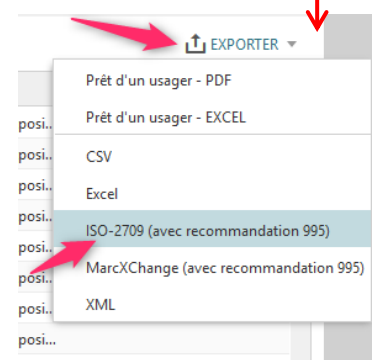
EXPORTER

Prêt d'un usager - PDF

Prêt d'un usager - EXCEL

CSV

Excel

ISO-2709 (avec recommandation 995)

MarcXChange (avec recommandation 995)

XML

posi...
posi...
posi...
posi...
posi...
posi...
posi...
posi...